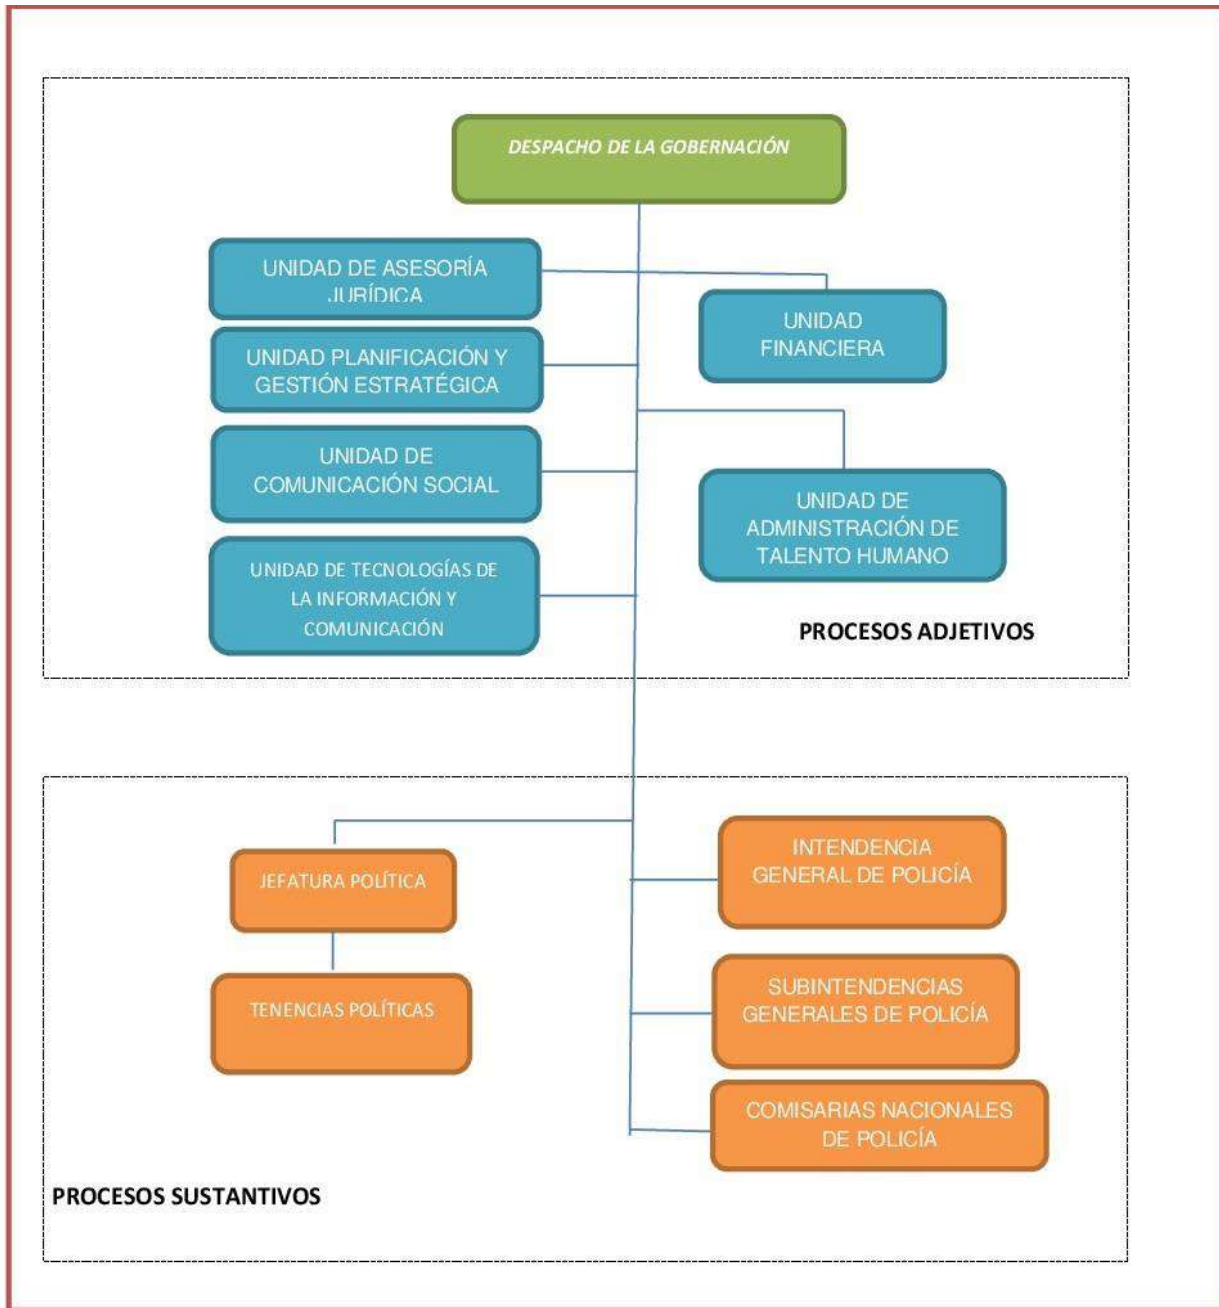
DESPACHO DE LA GOBERNACIÓN

UNIDAD DE ASESORÍA JURÍDICA

UNIDAD FINANCIERA

UNIDAD PLANIFICACIÓN Y GESTIÓN ESTRATÉGICA

UNIDAD DE COMUNICACIÓN SOCIAL

UNIDAD DE ADMINISTRACIÓN DE TALENTO HUMANO

UNIDAD DE TECNOLOGÍAS DE LA INFORMACIÓN Y COMUNICACIÓN

PROCESOS ADJETIVOS

JEFATURA POLÍTICA

INTENDENCIA GENERAL DE POLICÍA

TENENCIAS POLÍTICAS

SUBINTENDENCIAS GENERALES DE POLICÍA

COMISARIAS NACIONALES DE POLICÍA

PROCESOS SUSTANTIVOS